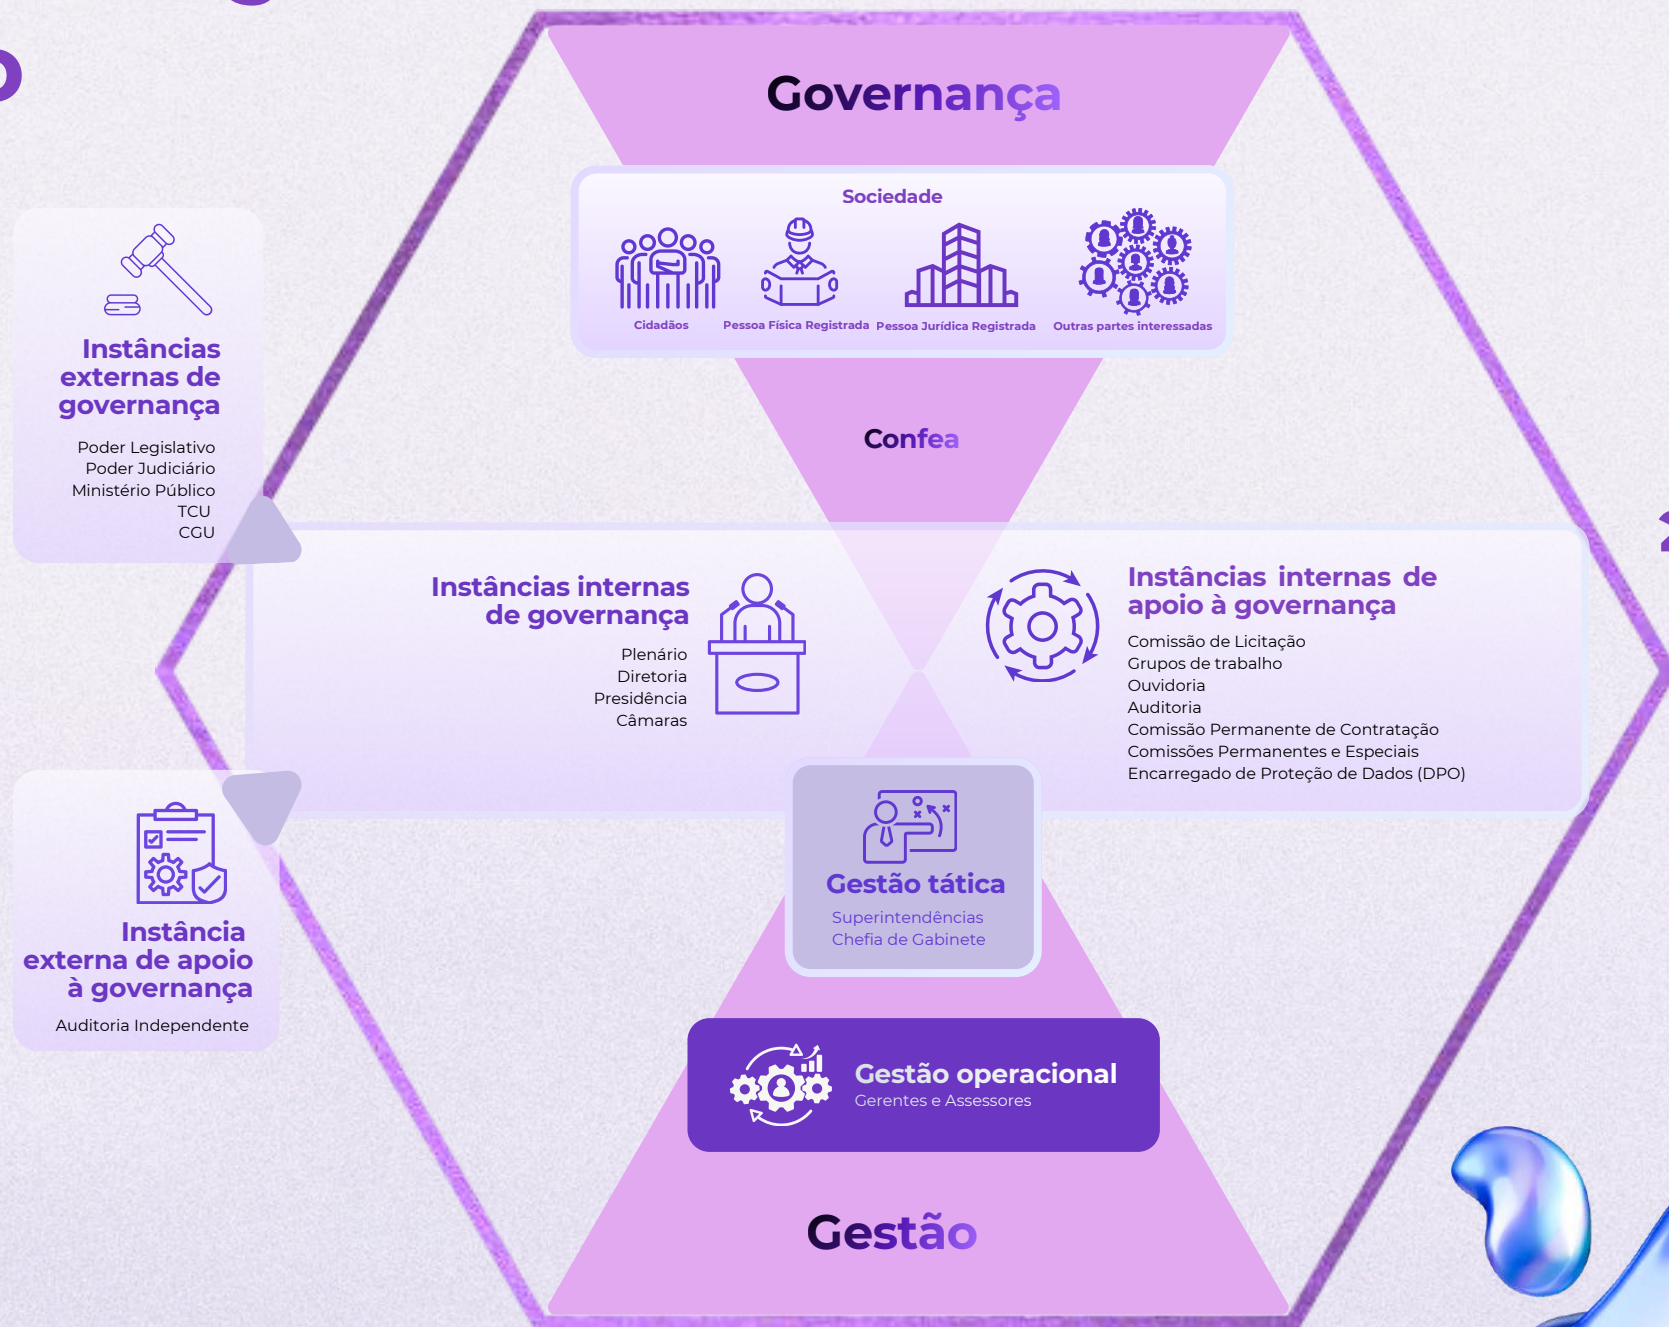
Governança

Sociedade

Cidadãos
Pessoa Física Registrada
Pessoa Jurídica Registrada
Outras partes interessadas

Instâncias externas de governança

Poder Legislativo
Poder Judiciário
Ministério Público
TCU
CGU

Confea

Instâncias internas de governança

Plenário
Diretoria
Presidência
Câmaras

Instâncias internas de apoio à governança

Comissão de Licitação
Grupos de trabalho
Ouvidoria
Auditoria
Comissão Permanente de Contratação
Comissões Permanentes e Especiais
Encarregado de Proteção de Dados (DPO)

Instância externa de apoio à governança

Auditoria Independente

Gestão tática
Superintendências
Chefia de Gabinete

Gestão operacional
Gerentes e Assessores

Gestão